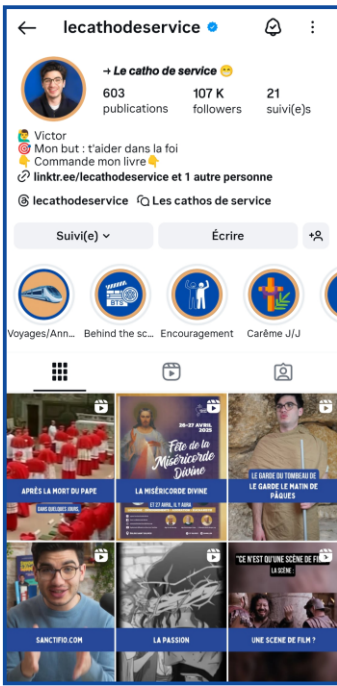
lecathodeservice

→ Le catho de service 😁

603 publications

107 K followers

21 suivi(e)s

🙋 Victor
🎯 Mon but : t'aider dans la foi
👇 Commande mon livre👇
linktr.ee/lecathodeservice et 1 autre personne

lecathodeservice

Les cathos de service

Suivi(e)

Écrire

Voyages/Ann...

Behind the sc...

Encouragement

Carême J/J

APRÈS LA MORT DU PAPE

DANS QUELQUES JOURS

27 AVRIL 2025

Fête de la Miséricorde Divine

LA MISÉRICORDE DIVINE

LE GARDE DU TOMBEAU DE

LE GARDE LE MATIN DE PÂQUES

SANCTIFIO.COM

LA PASSION

"CE N'EST QU'UNE SCÈNE DE FILM"

LA SCÈNE

UNE SCENE DE FILM ?